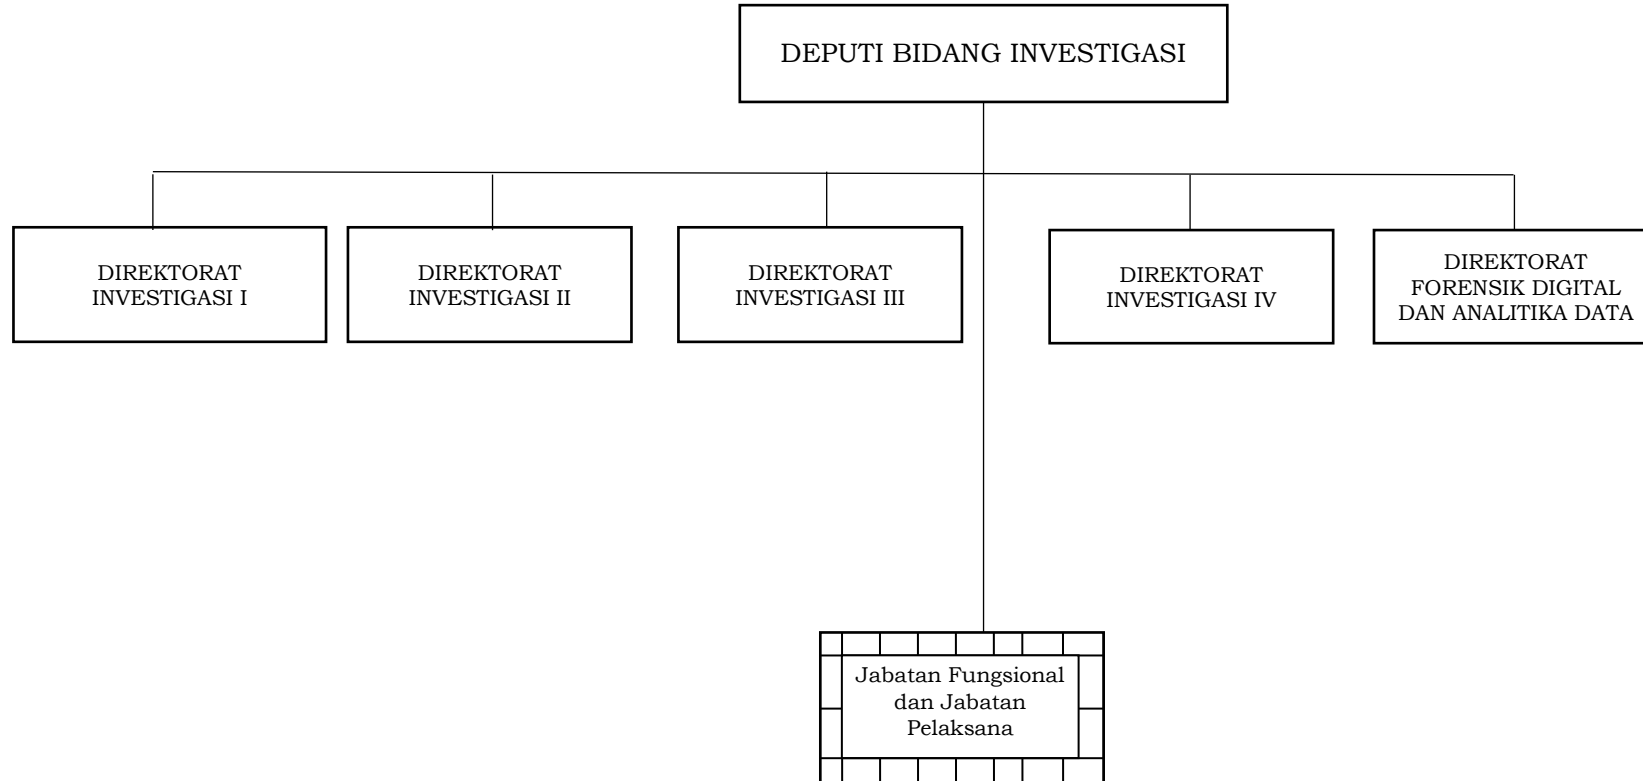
DEPUTI BIDANG INVESTIGASI

DIREKTORAT INVESTIGASI I

DIREKTORAT INVESTIGASI II

DIREKTORAT INVESTIGASI III

DIREKTORAT INVESTIGASI IV

DIREKTORAT FORENSIK DIGITAL DAN ANALITIKA DATA

Jabatan Fungsional dan Jabatan Pelaksana